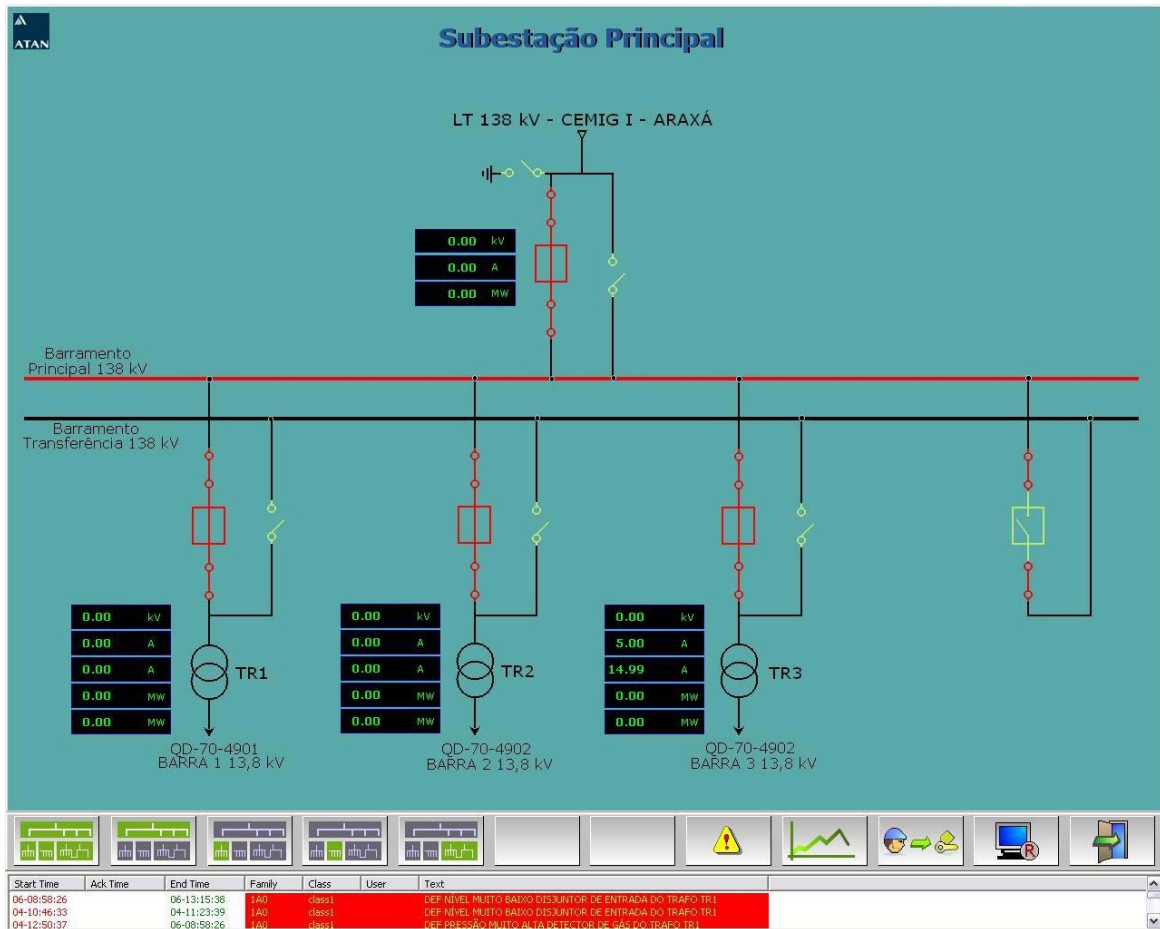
ATAN

Subestação Principal

LT 138 kV - CEMIG I - ARAXÁ

| 0.00 | kV |
|---|---|
| 0.00 | A |
| 0.00 | MW |

Barramento Principal 138 kV

Barramento Transferência 138 kV

| 0.00 | kV |
|---|---|
| 0.00 | A |
| 0.00 | A |
| 0.00 | MW |
| 0.00 | MW |

TR1

QD-70-4901
BARRA 1 13,8 kV

| 0.00 | kV |
|---|---|
| 0.00 | A |
| 0.00 | A |
| 0.00 | MW |
| 0.00 | MW |

TR2

QD-70-4902
BARRA 2 13,8 kV

| 0.00 | kV |
|---|---|
| 5.00 | A |
| 14.99 | A |
| 0.00 | MW |
| 0.00 | MW |

TR3

QD-70-4902
BARRA 3 13,8 kV

| Start Time | Ack Time | End Time | Family | Class | User | Text |
|---|---|---|---|---|---|---|
| 06-08:58:26 | | 06-13:15:38 | IA0 | class1 | | DEF NÍVEL MUITO BAIXO DISJUNTOR DE ENTRADA DO TRAFO TR1 |
| 04-10:46:33 | | 04-11:23:39 | IA0 | class1 | | DEF NÍVEL MUITO BAIXO DISJUNTOR DE ENTRADA DO TRAFO TR1 |
| 04-12:50:37 | | 06-08:58:26 | IA0 | class1 | | DEF PRESSÃO MUITO ALTA DETECTOR DE GÁS DO TRAFO TR1 |